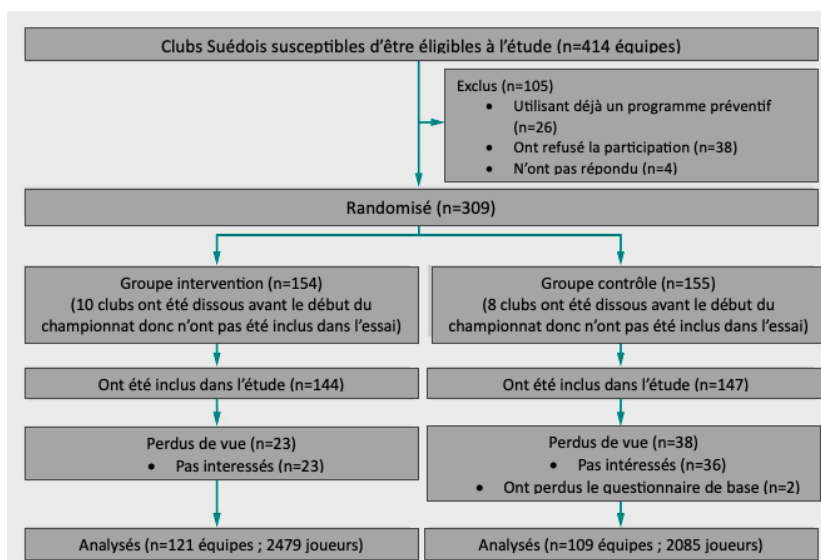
Clubs Suédois susceptibles d'être éligibles à l'étude (n=414 équipes)

Exclus (n=105)
• Utilisant déjà un programme préventif (n=26)
• Ont refusé la participation (n=38)
• N'ont pas répondu (n=4)

Randomisé (n=309)

Groupe intervention (n=154)
(10 clubs ont été dissous avant le début du championnat donc n'ont pas été inclus dans l'essai)

Groupe contrôle (n=155)
(8 clubs ont été dissous avant le début du championnat donc n'ont pas été inclus dans l'essai)

Ont été inclus dans l'étude (n=144)

Ont été inclus dans l'étude (n=147)

Perdus de vue (n=23)
• Pas interessés (n=23)

Perdus de vue (n=38)
• Pas intéressés (n=36)
• Ont perdus le questionnaire de base (n=2)

Analysés (n=121 équipes ; 2479 joueurs)

Analysés (n=109 équipes ; 2085 joueurs)